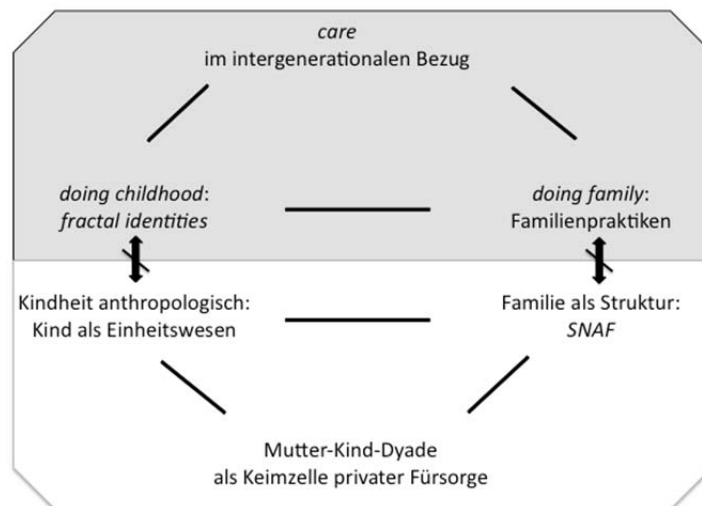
care
im intergenerationalen Bezug

doing childhood:
fractal identities

doing family:
Familienpraktiken

Kindheit anthropologisch:
Kind als Einheitswesen

Familie als Struktur:
SNAF

Mutter-Kind-Dyade
als Keimzelle privater Fürsorge